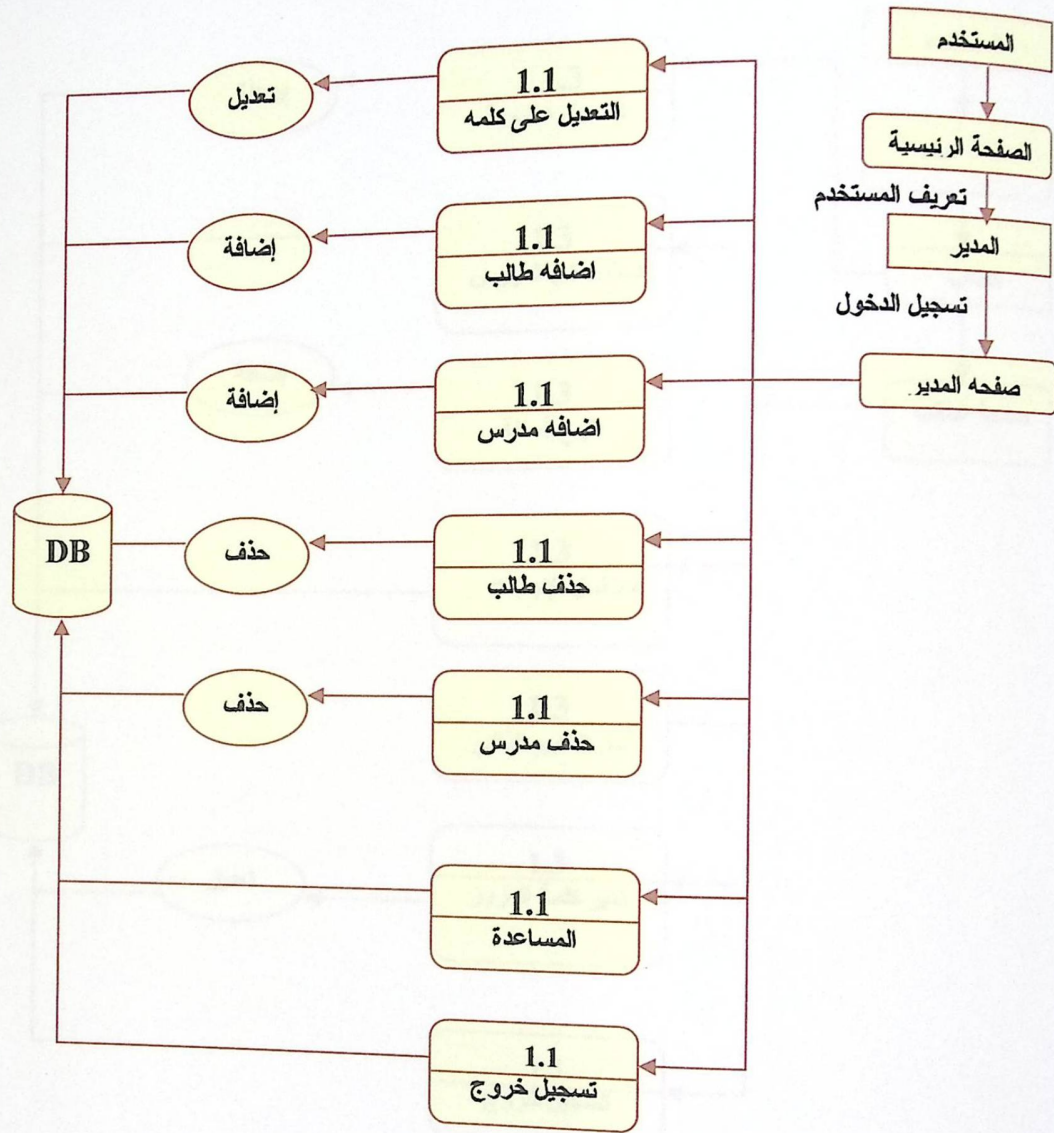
المستخدم

الصفحة الرئيسية

تعريف المستخدم

المدير

تسجيل الدخول

صفحه المدير

1.1
التعديل على كلمه

تعديل

1.1
اضافه طالب

إضافة

1.1
اضافه مدرس

إضافة

DB

1.1
حذف طالب

حذف

1.1
حذف مدرس

حذف

1.1
المساعدة

1.1
تسجيل خروج